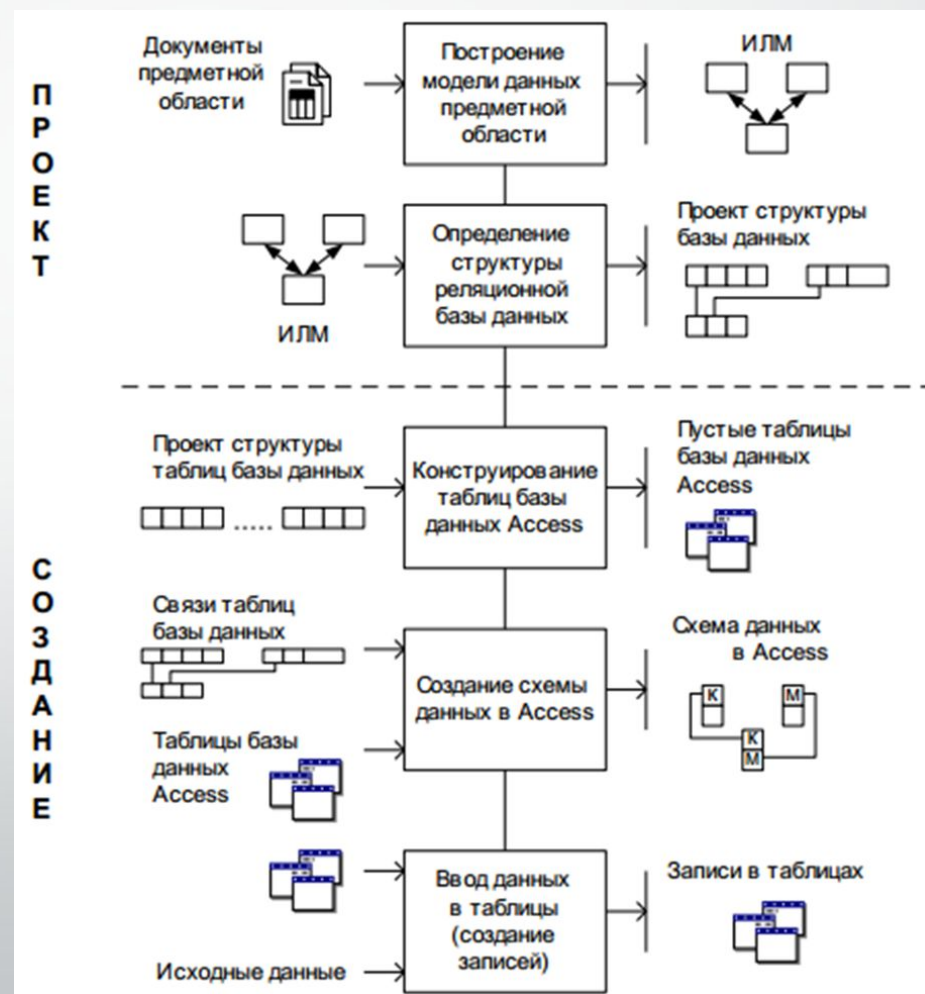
П
Р
О
Е
К
Т

Документы предметной области

Построение модели данных предметной области

ИЛМ

Определение структуры реляционной базы данных

ИЛМ

Проект структуры базы данных

С
О
З
Д
А
Н
И
Е

Проект структуры таблиц базы данных

.....

Конструирование таблиц базы данных Access

Пустые таблицы базы данных Access

Связи таблиц базы данных

Создание схемы данных в Access

Схема данных в Access

К
М
К
М

Таблицы базы данных Access

Ввод данных в таблицы (создание записей)

Записи в таблицах

Исходные данные